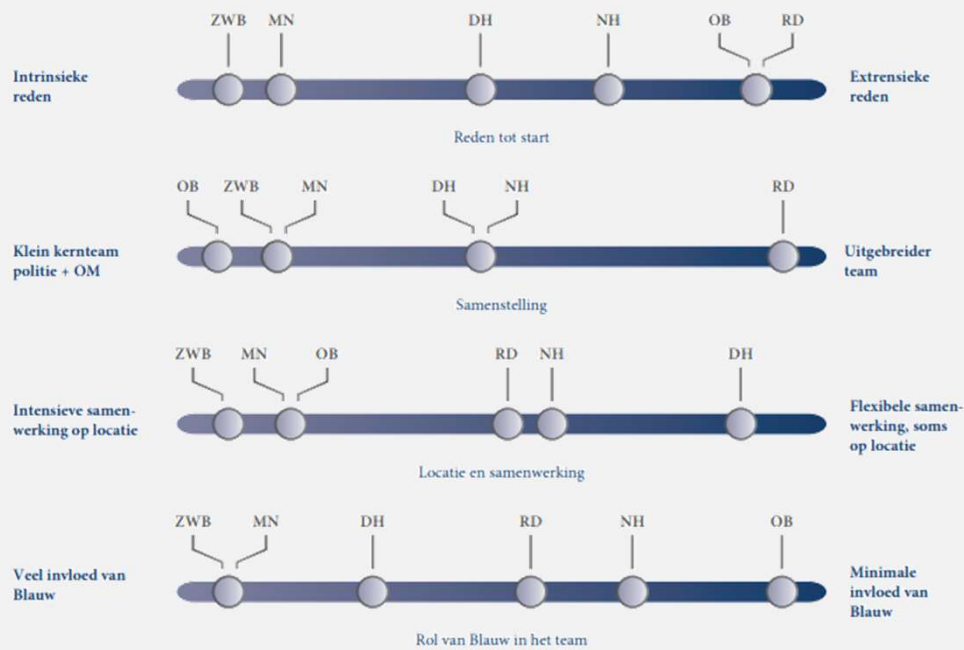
ZWB MN DH NH OB RD

Intrinsieke reden

Extrensieke reden

Reden tot start

OB ZWB MN DH NH RD

Klein kernteam politie + OM

Uitgebreider team

Samenstelling

ZWB MN OB RD NH DH

Intensieve samenwerking op locatie

Flexibele samenwerking, soms op locatie

Locatie en samenwerking

ZWB MN DH RD NH OB

Veel invloed van Blauw

Minimale invloed van Blauw

Rol van Blauw in het team